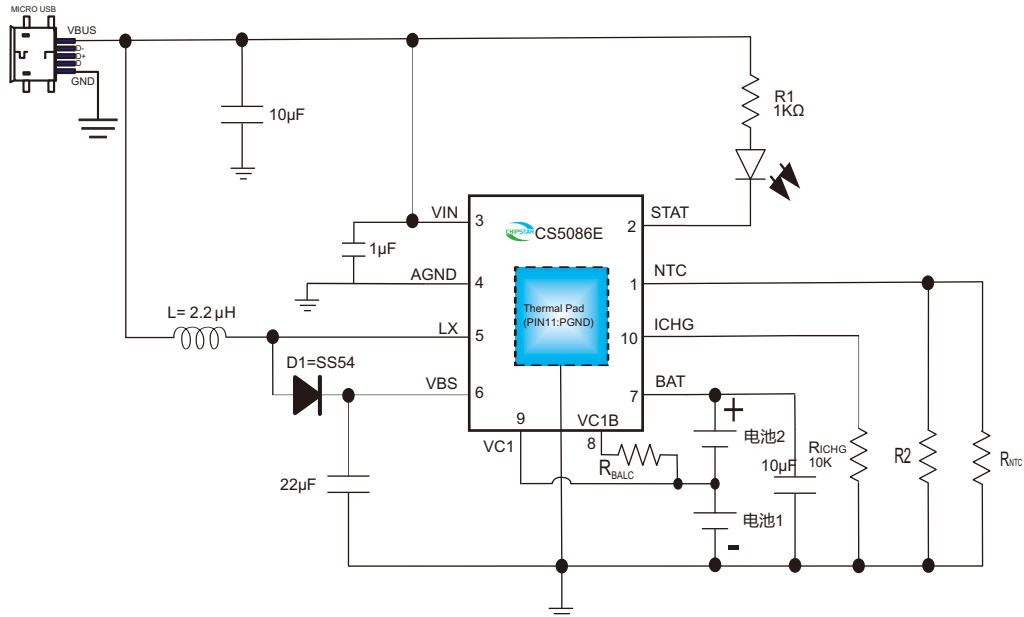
MICRO USB
VBUS
D-
D+
ID
GND
10μF
R1
1KΩ
VIN 3
CHIPSTAR CS5086E
2 STAT
1μF
AGND 4
1 NTC
Thermal Pad
(PIN11:PGND)
L= 2.2 μH
LX 5
10 ICHG
D1=SS54
VBS 6
7 BAT
9
VC1B
8
+
电池2
VC1
$R_{BALC}$
$R_{ICHG}$
10K
R2
$R_{NTC}$
10μF
22μF
电池1
-